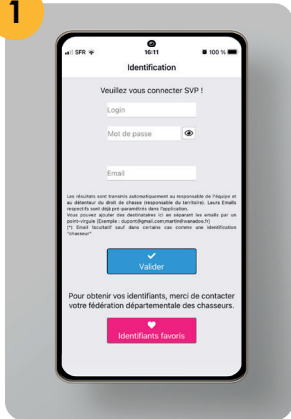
1

SFR 16:11 100 %

Identification

Veuillez vous connecter SVP !

Login

Mot de passe

Email

Les résultats sont transmis automatiquement au responsable de l'équipe et au détenteur du droit de chasse (responsable du territoire). Leurs Emails respectifs sont déjà pré-paramétrés dans l'application.
Vous pouvez ajouter des destinataires ici en séparant les emails par un point-virgule (Exemple : dupont@gmail.com;martin@wanadoo.fr)
(*) Email facultatif sauf dans certains cas comme une identification "chasseur"

Valider

Pour obtenir vos identifiants, merci de contacter votre fédération départementale des chasseurs.

Identifiants favoris